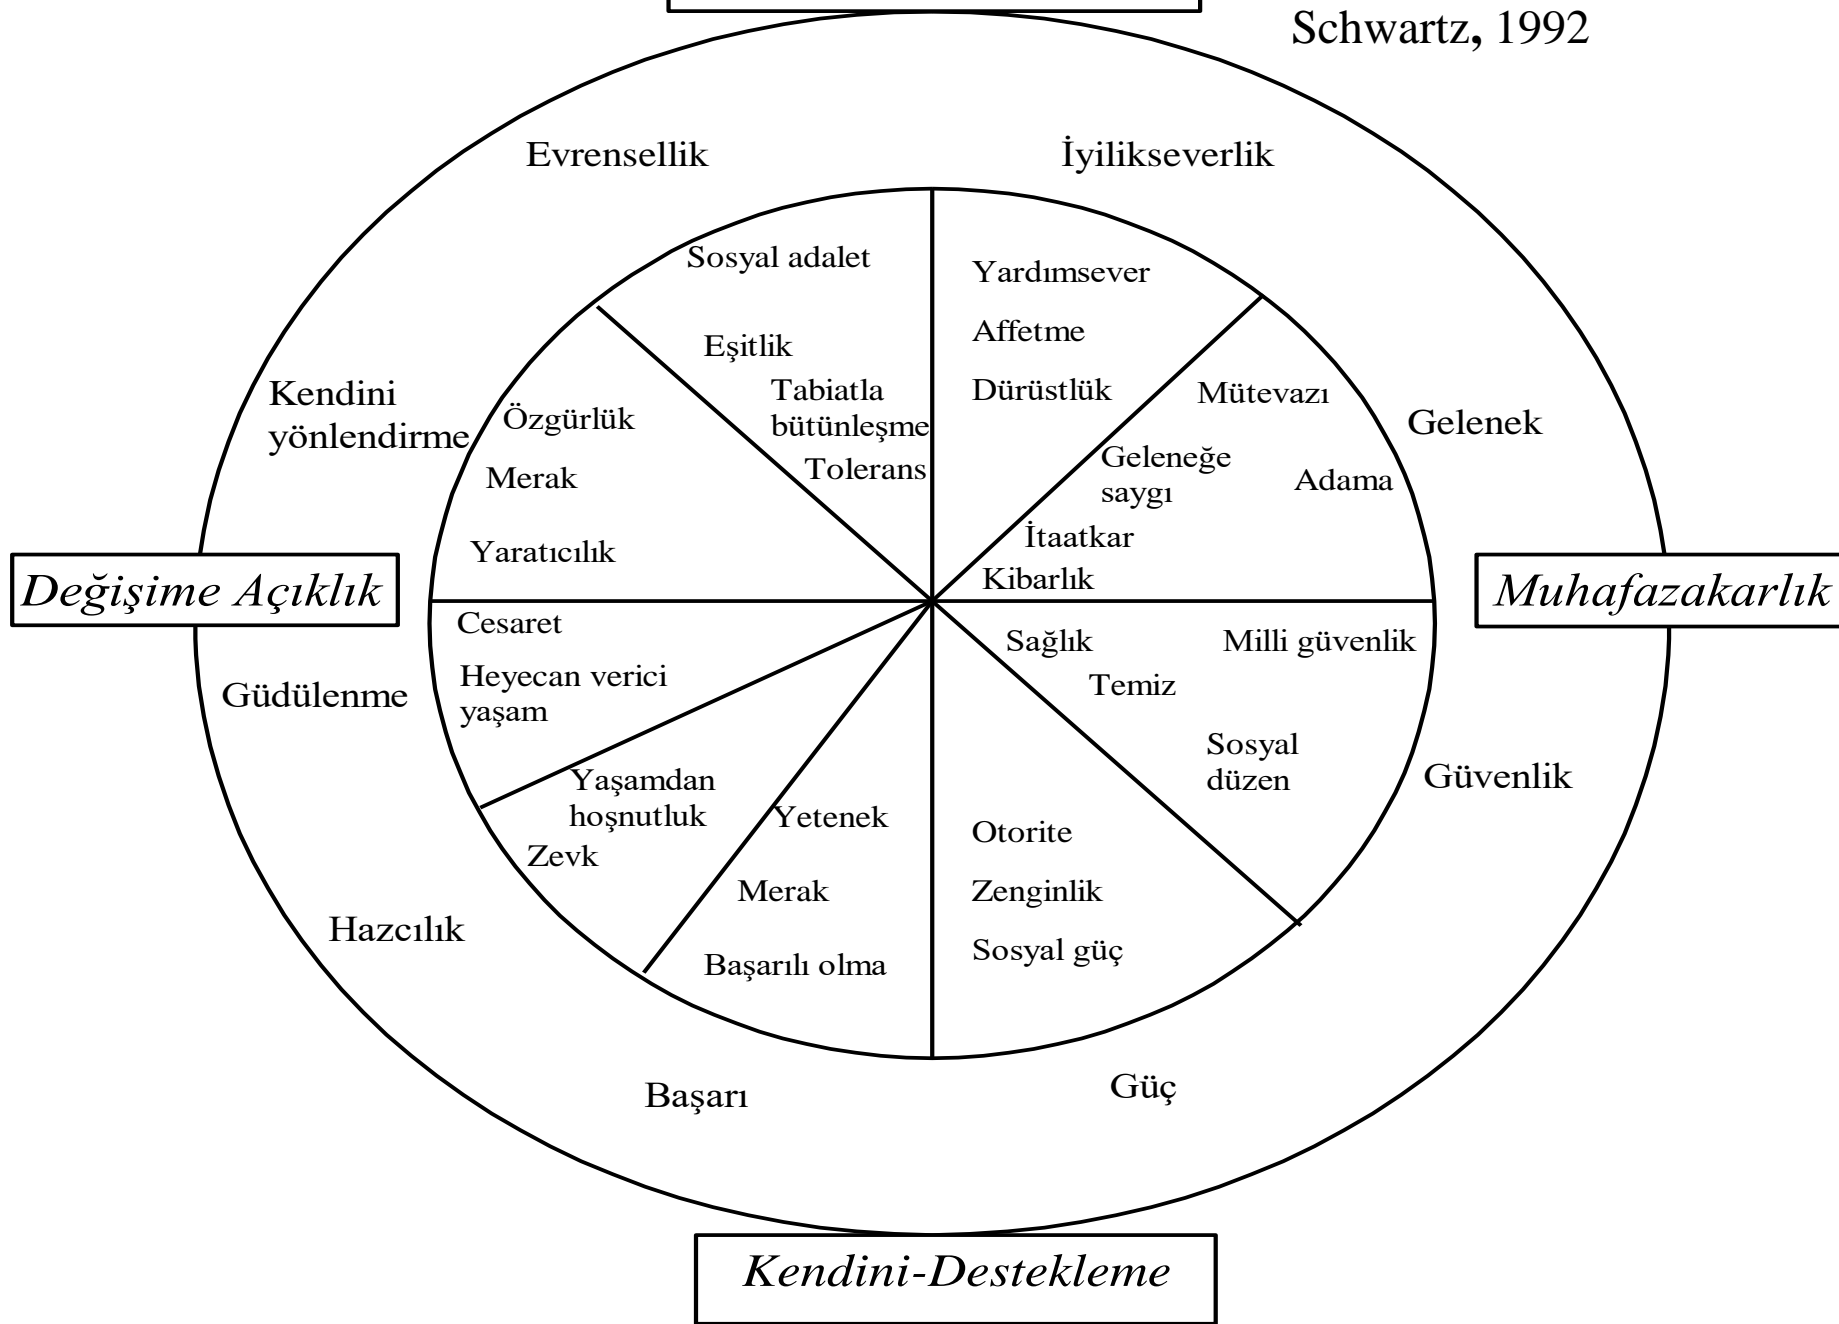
Schwartz, 1992

Evrensellik

İyilikseverlik

Sosyal adalet

Eşitlik

Tabiatla bütünleşme

Tolerans

Yardımsever

Affetme

Dürüstlük

Mütevazı

Geleneğe saygı

Adama

İtaatkar

Kibarlık

Gelenek

Kendini yönlendirme

Özgürlük

Merak

Yaratıcılık

Değişime Açıklık

Muhafazakarlık

Cesaret

Heyecan verici yaşam

Güdülenme

Sağlık

Temiz

Milli güvenlik

Sosyal düzen

Güvenlik

Yaşamdan hoşnutluk

Zevk

Yetenek

Merak

Başarılı olma

Otorite

Zenginlik

Sosyal güç

Hazcılık

Başarı

Güç

Kendini-Destekleme